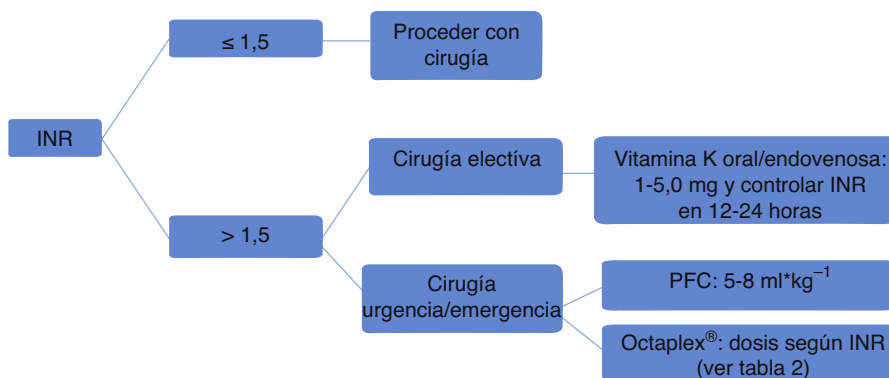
INR

≤ 1,5

Proceder con cirugía

> 1,5

Cirugía electíva

Vitamina K oral/endovenosa: 1-5,0 mg y controlar INR en 12-24 horas

Cirugía urgencia/emergencia

PFC: 5-8 ml*kg$^{-1}$

Octaplex®: dosis según INR (ver tabla 2)